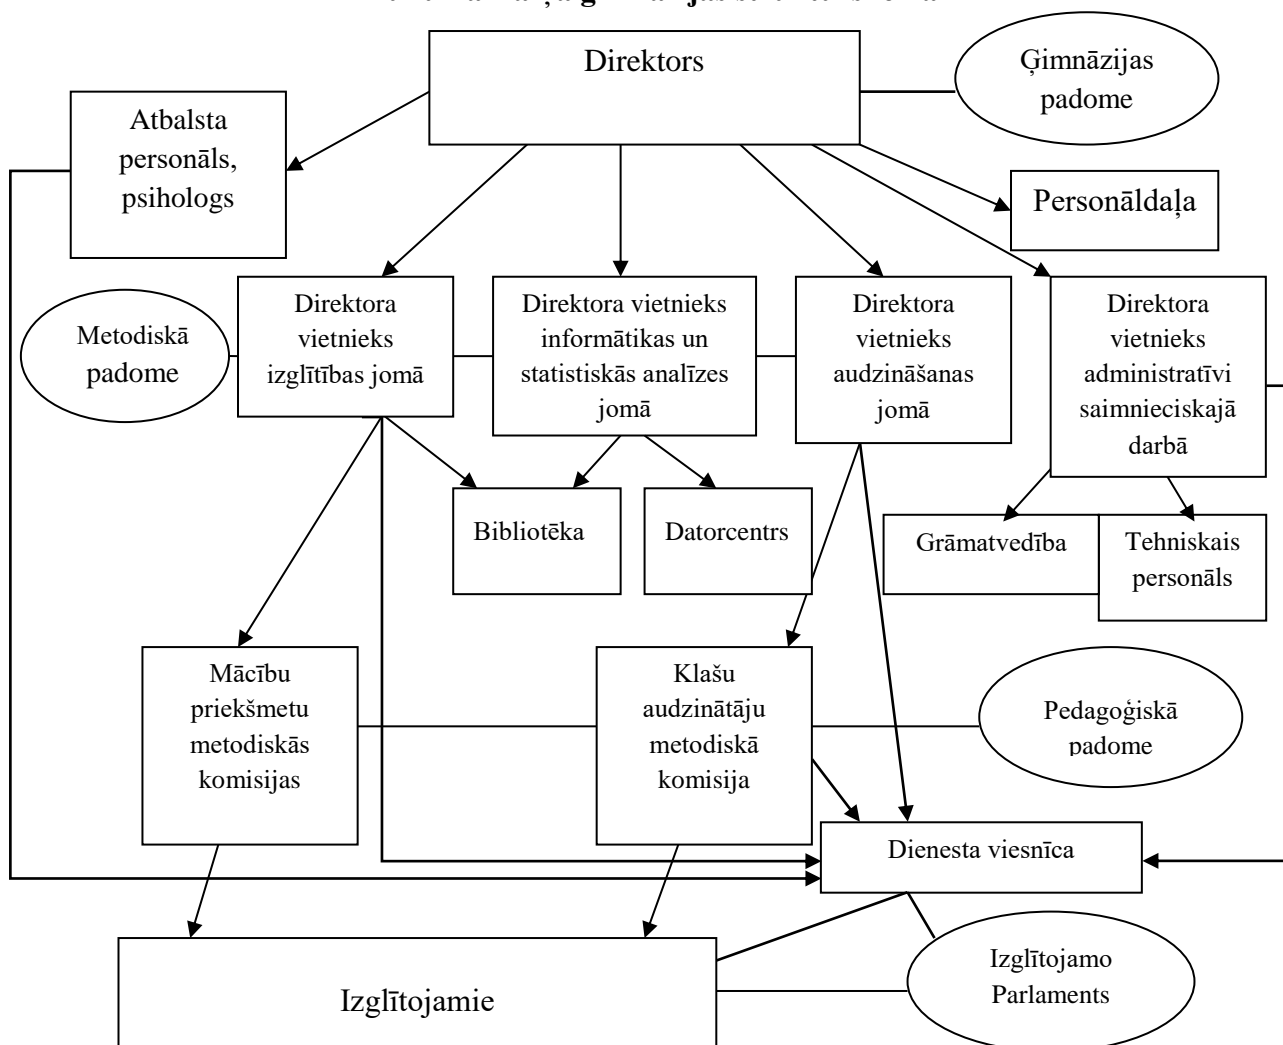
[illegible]

Direktors

Ģimnāzijas padome

Atbalsta personāls, psihologs

Personāldaļa

Metodiskā padome

Direktora vietnieks izglītības jomā

Direktora vietnieks informātikas un statistiskās analīzes jomā

Direktora vietnieks audzināšanas jomā

Direktora vietnieks administratīvi saimnieciskajā darbā

Bibliotēka

Datorcentrs

Grāmatvedība

Tehniskais personāls

Mācību priekšmetu metodiskās komisijas

Klašu audzinātāju metodiskā komisija

Pedagoģiskā padome

Dienesta viesnīca

Izglītojamie

Izglītojamo Parlaments